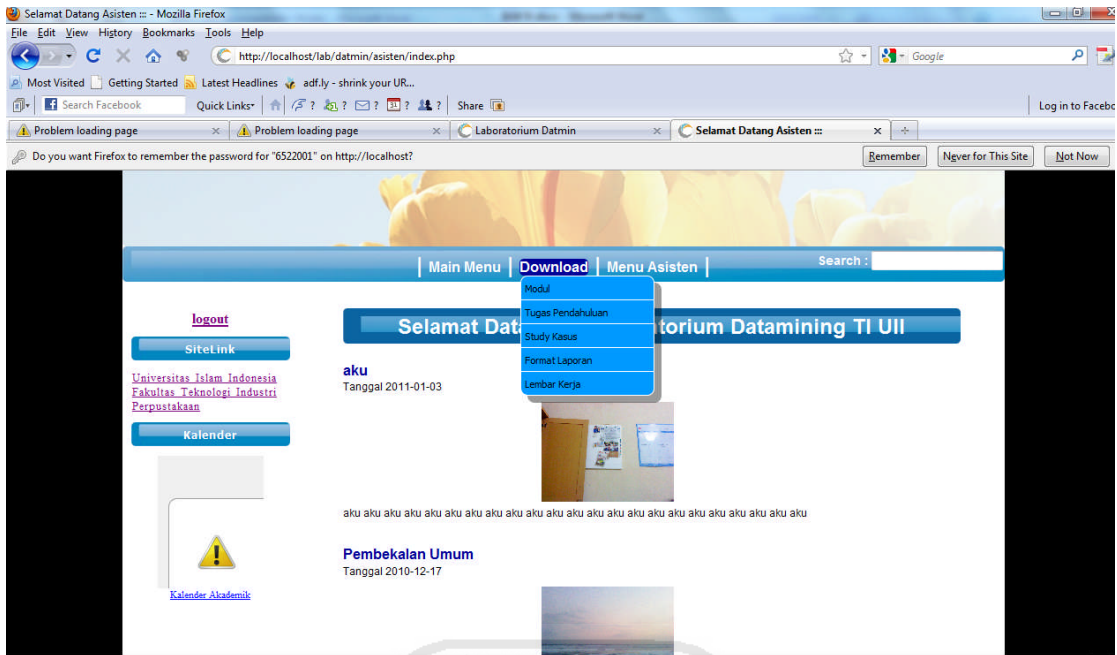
Selamat Datang Asisten ::: - Mozilla Firefox

File Edit View History Bookmarks Tools Help

http://localhost/lab/datmin/asisten/index.php

Google

Most Visited Getting Started Latest Headlines adf.ly - shrink your UR...

Search Facebook Quick Links ? ? ? ? ? Share

Log in to Facebo

Problem loading page | Problem loading page | Laboratorium Datmin | Selamat Datang Asisten :::

Do you want Firefox to remember the password for "6522001" on http://localhost?

Remember | Never for This Site | Not Now

| Main Menu | Download | Menu Asisten |

Search :

Modul
Tugas Pendahuluan
Study Kasus
Format Laporan
Lembar Kerja

logout

SiteLink

Universitas Islam Indonesia
Fakultas Teknologi Industri
Perpustakaan

Kalender

Kalender Akademik

Selamat Data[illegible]torium Datamining TI UII

aku
Tanggal 2011-01-03

aku aku aku aku aku aku aku aku aku aku aku aku aku aku aku aku aku aku aku aku aku aku aku aku

Pembekalan Umum
Tanggal 2010-12-17